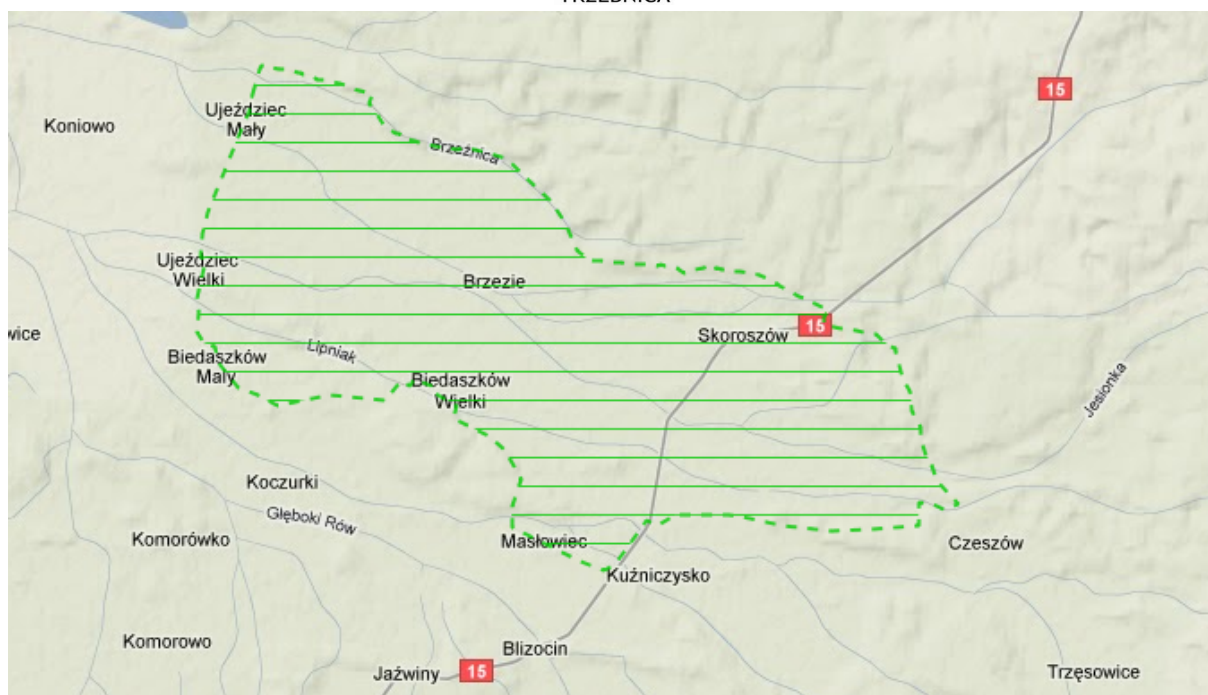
TRZEBNICA

15

Ujeździec Mały

Koniowo

Brzeźnica

Ujeździec Wielki

Brzezie

wice

15

Skoroszów

Biedaszków Mały

Lipniak

Biedaszków Wielki

Jesionka

Koczurki

Głęboki Rów

Komorówko

Masłowiec

Czeszów

Kuźniczysko

Komorowo

Blizocin

Jaźwiny

15

Trzęsowice